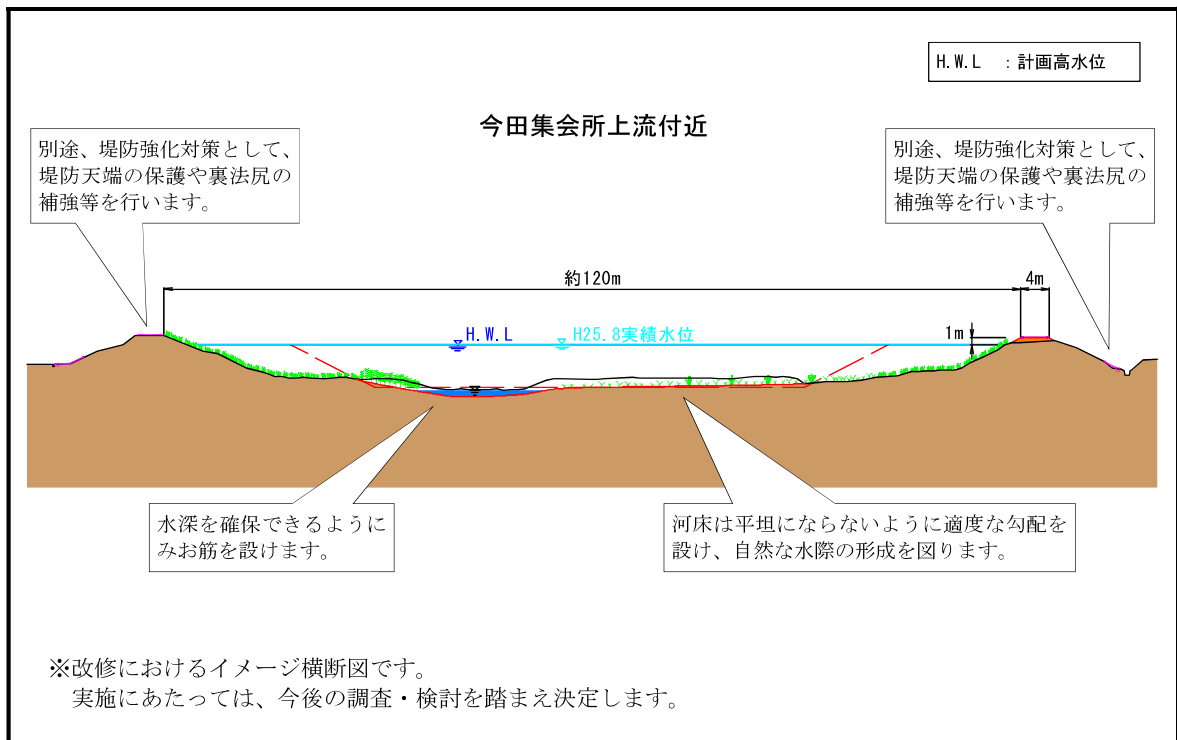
H.W.L ：計画高水位

今田集会所上流付近

別途、堤防強化対策として、堤防天端の保護や裏法尻の補強等を行います。

別途、堤防強化対策として、堤防天端の保護や裏法尻の補強等を行います。

約120m

4m

H.W.L

H25.8実績水位

1m

水深を確保できるようにみお筋を設けます。

河床は平坦にならないように適度な勾配を設け、自然な水際の形成を図ります。

※改修におけるイメージ横断図です。
実施にあたっては、今後の調査・検討を踏まえ決定します。